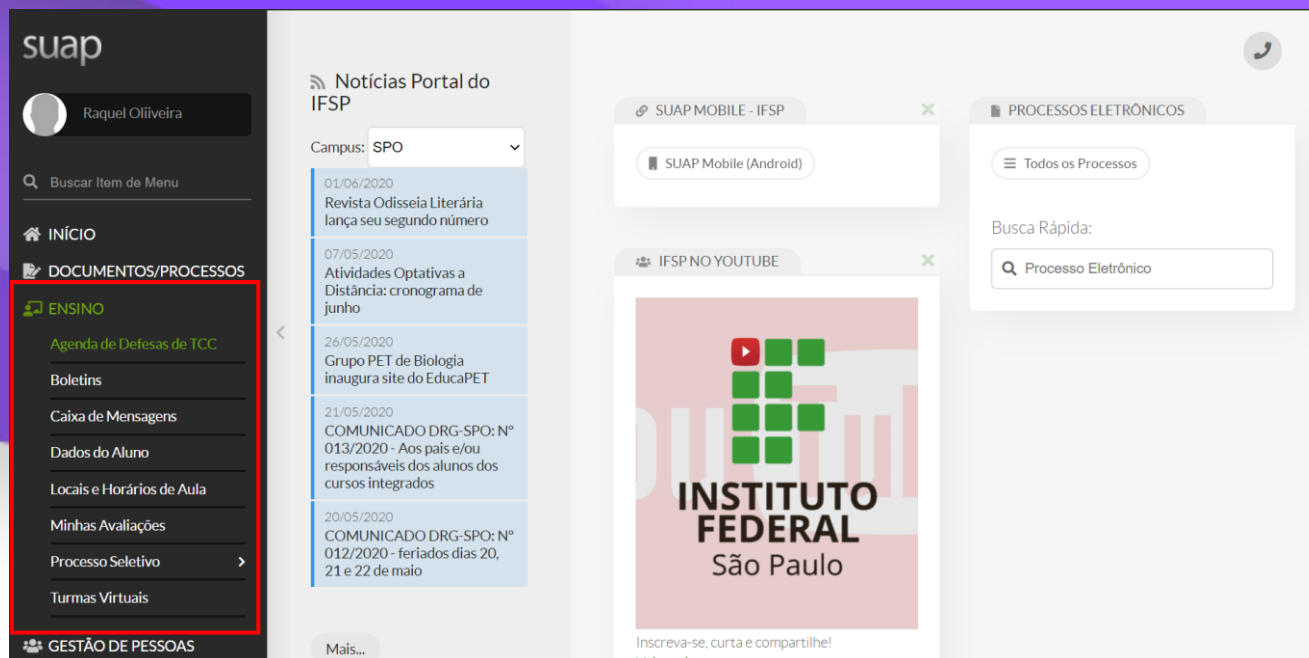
suap

Raquel Oliiveira

Buscar Item de Menu

INÍCIO

DOCUMENTOS/PROCESSOS

ENSINO

Agenda de Defesas de TCC

Boletins

Caixa de Mensagens

Dados do Aluno

Locais e Horários de Aula

Minhas Avaliações

Processo Seletivo

Turmas Virtuais

GESTÃO DE PESSOAS

Notícias Portal do IFSP

Campus: SPO

01/06/2020
Revista Odisseia Literária lança seu segundo número

07/05/2020
Atividades Optativas a Distância: cronograma de junho

26/05/2020
Grupo PET de Biologia inaugura site do EducaPET

21/05/2020
COMUNICADO DRG-SPO: Nº 013/2020 - Aos pais e/ou responsáveis dos alunos dos cursos integrados

20/05/2020
COMUNICADO DRG-SPO: Nº 012/2020 - feriados dias 20, 21 e 22 de maio

Mais...

SUAP MOBILE - IFSP

SUAP Mobile (Android)

IFSP NO YOUTUBE

INSTITUTO FEDERAL
São Paulo

Inscreva-se, curta e compartilhe!

PROCESSOS ELETRÔNICOS

Todos os Processos

Busca Rápida:

Processo Eletrônico